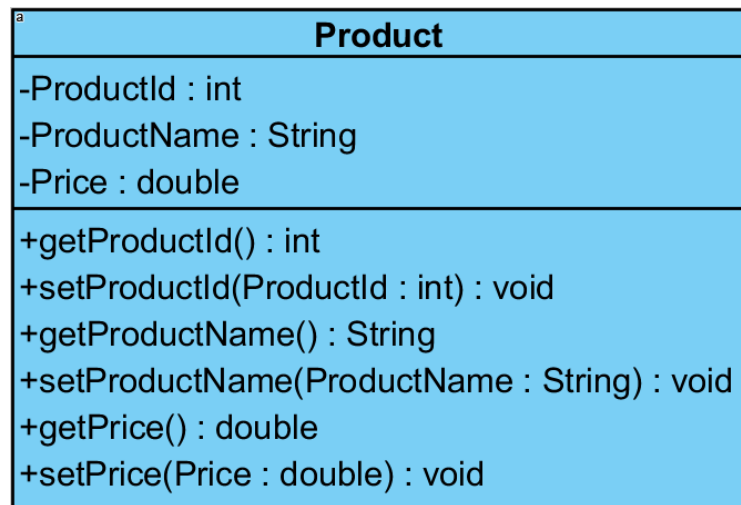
a

Product

-ProductId : int
-ProductName : String
-Price : double

+getProductId() : int
+setProductId(ProductId : int) : void
+getProductName() : String
+setProductName(ProductName : String) : void
+getPrice() : double
+setPrice(Price : double) : void